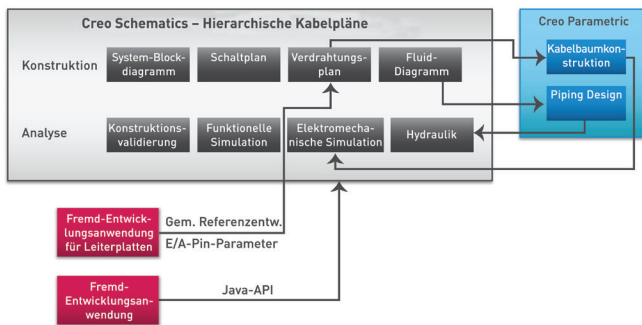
Creo Schematics – Hierarchische Kabelpläne

Creo Parametric

Konstruktion

System-Block-diagramm

Schaltplan

Verdrahtungs-plan

Fluid-Diagramm

Kabelbaumkon-struktion

Piping Design

Analyse

Konstruktions-validierung

Funktionelle Simulation

Elektromecha-nische Simulation

Hydraulik

Fremd-Entwick-lungsanwendung für Leiterplatten

Gem. Referenzentw.
E/A-Pin-Parameter

Fremd-Entwicklungsan-wendung

Java-API